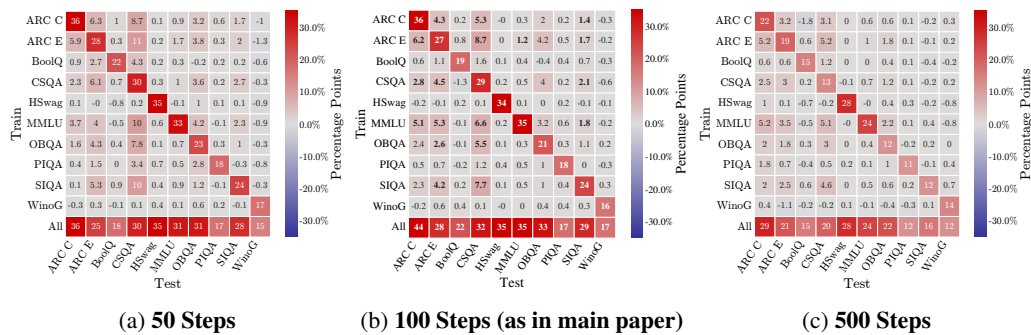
(a) **50 Steps**

| Train | ARC C | ARC E | BoolQ | CSQA | HSwag | MMLU | OBQA | PIQA | SIQA | WinoG |
|---|---|---|---|---|---|---|---|---|---|---|
| ARC C | 36 | 6.3 | 1 | 8.7 | 0.1 | 0.9 | 3.2 | 0.6 | 1.7 | -1 |
| ARC E | 5.9 | 28 | 0.3 | 11 | 0.2 | 1.7 | 3.8 | 0.3 | 2 | -1.3 |
| BoolQ | 0.9 | 2.7 | 22 | 4.3 | 0.2 | 0.3 | -0.2 | 0.2 | 0.2 | -0.6 |
| CSQA | 2.3 | 6.1 | 0.7 | 30 | 0.3 | 1 | 3.6 | 0.2 | 2.7 | -0.3 |
| HSwag | 0.1 | -0 | -0.8 | 0.2 | 35 | -0.1 | 1 | 0.1 | 0 | -0.9 |
| MMLU | 3.7 | 4 | -0.5 | 10 | 0.6 | 33 | 4.2 | -0.1 | 2.3 | -0.9 |
| OBQA | 1.6 | 4.3 | 0.4 | 7.8 | 0.1 | 0.7 | 23 | 0.3 | 1 | -0.3 |
| PIQA | 0.4 | 1.5 | 0 | 3.4 | 0.7 | 0.5 | 2.8 | 18 | -0.3 | -0.8 |
| SIQA | 0.1 | 5.3 | 0.9 | 10 | 0.4 | 0.9 | 1.2 | -0.1 | 24 | -0.3 |
| WinoG | -0.3 | 0.3 | -0.1 | 0.1 | 0.4 | 0.1 | 0.6 | 0.2 | -0.1 | 17 |
| All | 36 | 25 | 18 | 30 | 35 | 31 | 31 | 17 | 28 | 15 |

Test
Percentage Points: 30.0%, 20.0%, 10.0%, 0.0%, -10.0%, -20.0%, -30.0%

(b) **100 Steps (as in main paper)**

| Train | ARC C | ARC E | BoolQ | CSQA | HSwag | MMLU | OBQA | PIQA | SIQA | WinoG |
|---|---|---|---|---|---|---|---|---|---|---|
| ARC C | **36** | **4.3** | 0.2 | **5.3** | -0 | 0.3 | 2 | 0.2 | **1.4** | -0.3 |
| ARC E | **6.2** | **27** | 0.8 | **8.7** | 0 | **1.2** | 4.2 | 0.5 | **1.7** | -0.2 |
| BoolQ | 0.6 | 1.1 | **19** | 1.6 | 0.1 | 0.4 | -0.4 | 0.4 | 0.7 | -0.3 |
| CSQA | **2.8** | **4.5** | -1.3 | **29** | 0.2 | 0.5 | 4 | 0.2 | **2.1** | -0.6 |
| HSwag | -0.2 | -0.1 | 0.2 | 0.1 | **34** | 0.1 | 0 | 0.2 | -0.1 | -0.1 |
| MMLU | **5.1** | **5.3** | -0.1 | **6.6** | 0.2 | **35** | 3.2 | 0.6 | **1.8** | -0.2 |
| OBQA | 2.4 | **2.6** | -0.1 | **5.5** | 0.1 | 0.3 | **21** | 0.3 | 1.1 | 0.2 |
| PIQA | 0.5 | 0.7 | -0.2 | 1.2 | 0.4 | 0.5 | 1 | **18** | 0 | -0.3 |
| SIQA | 2.3 | **4.2** | 0.2 | **7.7** | 0.1 | 0.5 | 1 | 0.4 | **24** | 0.3 |
| WinoG | -0.2 | 0.6 | 0.4 | 0.1 | -0 | 0.4 | 0.4 | 0.3 | 0.4 | **16** |
| All | **44** | **28** | **22** | **32** | **35** | **35** | **33** | **17** | **29** | **17** |

Test
Percentage Points: 30.0%, 20.0%, 10.0%, 0.0%, -10.0%, -20.0%, -30.0%

(c) **500 Steps**

| Train | ARC C | ARC E | BoolQ | CSQA | HSwag | MMLU | OBQA | PIQA | SIQA | WinoG |
|---|---|---|---|---|---|---|---|---|---|---|
| ARC C | 22 | 3.2 | -1.8 | 3.1 | 0 | 0.6 | 0.6 | 0.1 | -0.2 | 0.3 |
| ARC E | 5.2 | 19 | 0.6 | 5.2 | 0 | 1.8 | 0.1 | -0.1 | 0.1 | 0.2 |
| BoolQ | 0.6 | 0.6 | 15 | 1.2 | 0 | 0.4 | 0.1 | -0.4 | -0.4 | -0.2 |
| CSQA | 2.5 | 3 | 0.2 | 13 | -0.1 | 0.7 | 1.2 | 0.1 | -0.2 | 0.2 |
| HSwag | 1 | 0.1 | -0.7 | -0.2 | 28 | -0 | 0.4 | 0.3 | -0.2 | -0.8 |
| MMLU | 5.2 | 3.5 | -0.5 | 5.1 | -0 | 24 | 2.2 | 0.1 | 0.4 | -0.8 |
| OBQA | 2 | 1.8 | 0.3 | 3 | 0 | 0.4 | 12 | -0.2 | 0.2 | 0 |
| PIQA | 1.8 | 0.7 | -0.4 | 0.5 | 0.2 | 0.1 | 1 | 11 | -0.1 | 0.4 |
| SIQA | 2 | 2.5 | 0.6 | 4.6 | 0 | 0.5 | 0.6 | 0.2 | 12 | 0.7 |
| WinoG | 0.4 | -1.1 | -0.2 | -0.2 | 0.1 | -0.4 | -0.3 | 0.1 | 0.1 | 14 |
| All | 29 | 21 | 15 | 20 | 28 | 24 | 22 | 12 | 16 | 12 |

Test
Percentage Points: 30.0%, 20.0%, 10.0%, 0.0%, -10.0%, -20.0%, -30.0%